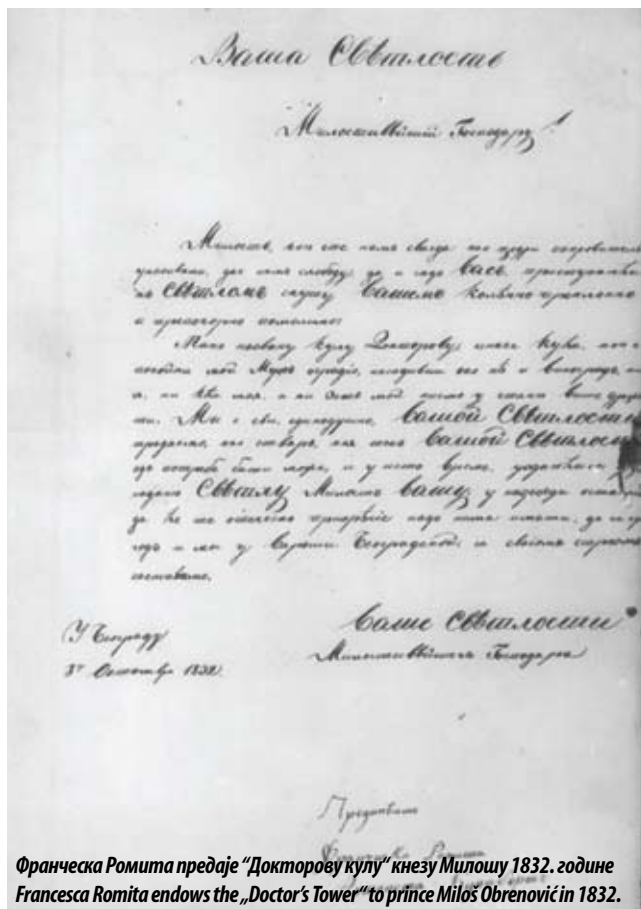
Ваша Свѣтлостъ

Милостивѣйшій Государу!

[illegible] вашей Свѣтлости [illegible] вашей Свѣтлости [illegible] Свѣтлу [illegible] вашу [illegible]

Ваше Свѣтлости
Милостивѣйшаго Государя

У Београду
3го Октомбра 1832.

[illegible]

Франческа Ромита предаје "Докторову кулу" кнезу Милошу 1832. године
Francesca Romita endows the „Doctor's Tower" to prince Miloš Obrenović in 1832.